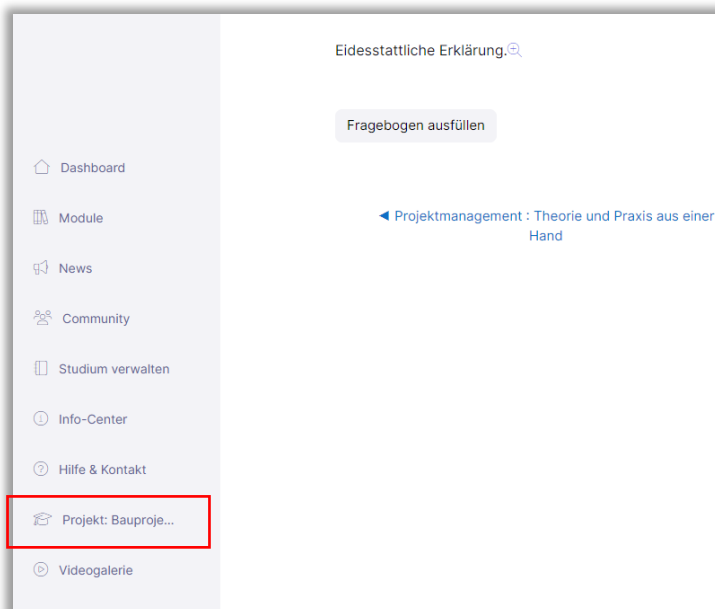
Dashboard

Module

News

Community

Studium verwalten

Info-Center

Hilfe & Kontakt

Projekt: Bauproje...

Videogalerie

Eidesstattliche Erklärung.

Fragebogen ausfüllen

◄ Projektmanagement : Theorie und Praxis aus einer Hand